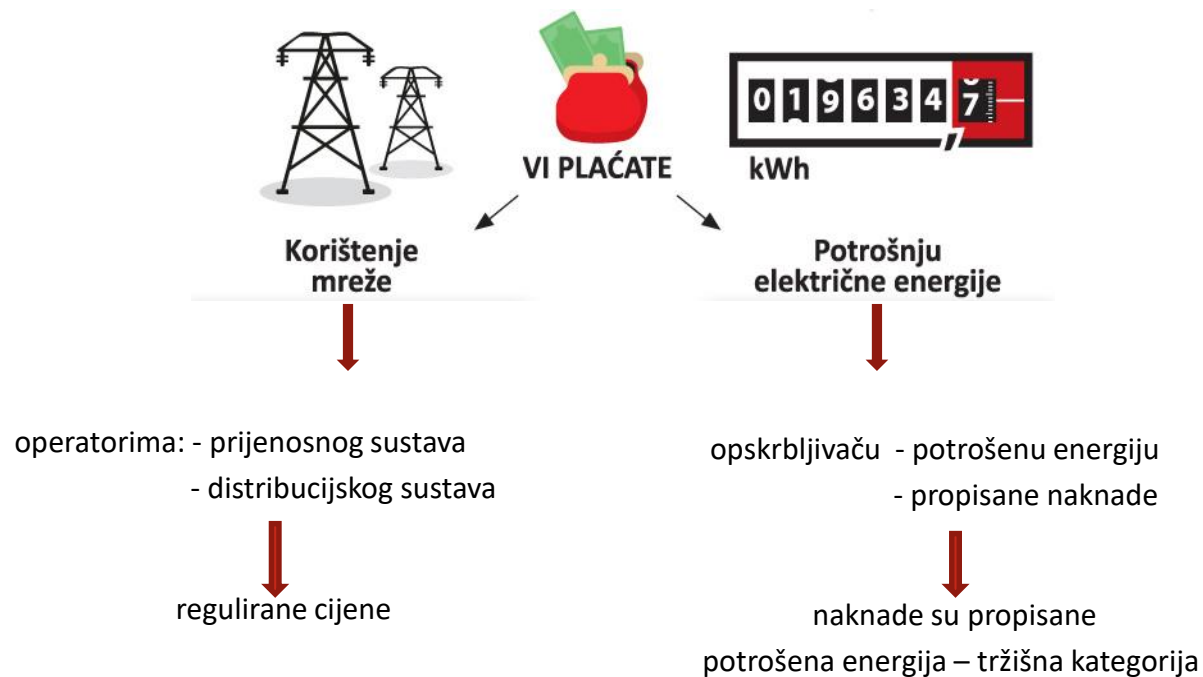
VI PLAĆATE

0196347

kWh

Korištenje mreže

Potrošnju električne energije

operatorima: - prijenosnog sustava
- distribucijskog sustava

regulirane cijene

opskrbljivaču - potrošenu energiju
- propisane naknade

naknade su propisane
potrošena energija – tržišna kategorija